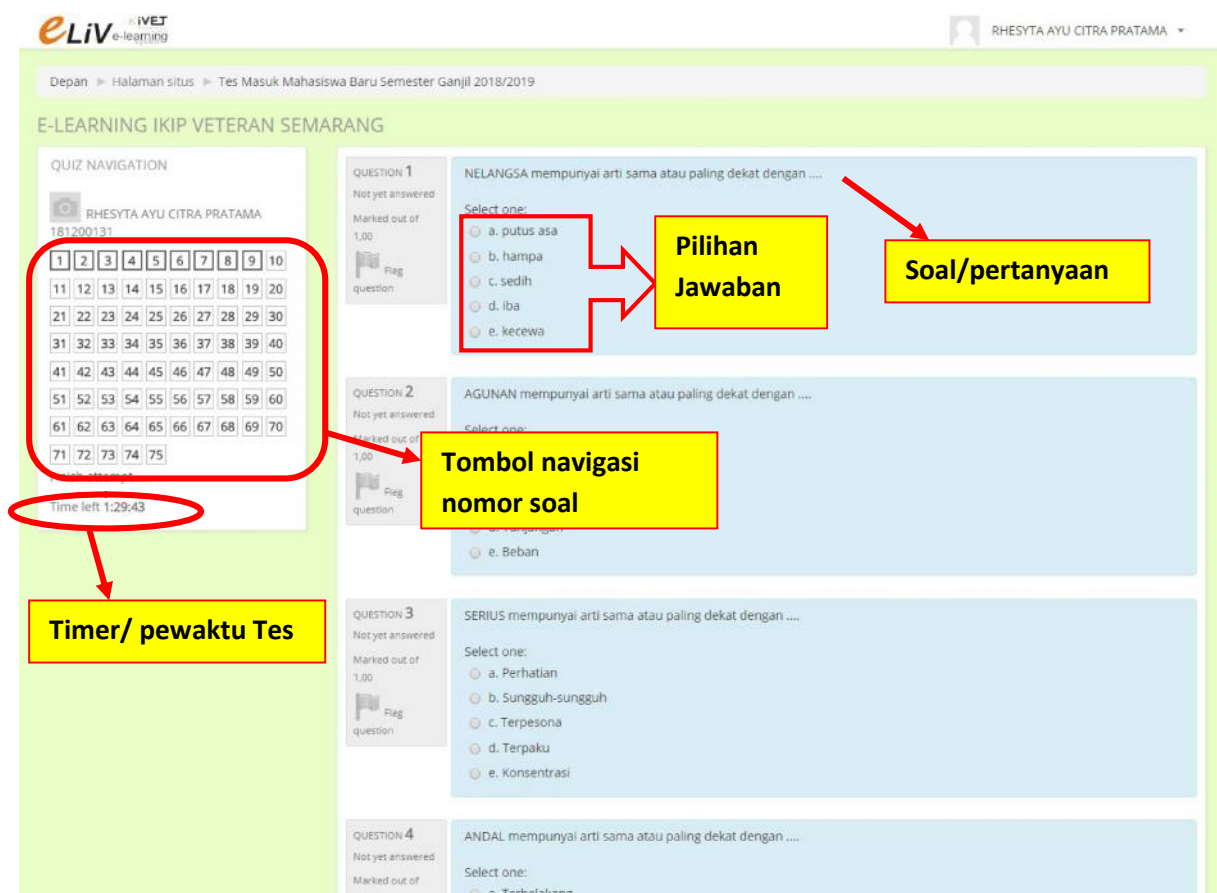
eLiV IVET e-learning

RHESYTA AYU CITRA PRATAMA

Depan ► Halaman situs ► Tes Masuk Mahasiswa Baru Semester Ganjil 2018/2019

E-LEARNING IKIP VETERAN SEMARANG

QUIZ NAVIGATION

RHESYTA AYU CITRA PRATAMA
181200131

| 1 | 2 | 3 | 4 | 5 | 6 | 7 | 8 | 9 | 10 |
|---|---|---|---|---|---|---|---|---|---|
| 11 | 12 | 13 | 14 | 15 | 16 | 17 | 18 | 19 | 20 |
| 21 | 22 | 23 | 24 | 25 | 26 | 27 | 28 | 29 | 30 |
| 31 | 32 | 33 | 34 | 35 | 36 | 37 | 38 | 39 | 40 |
| 41 | 42 | 43 | 44 | 45 | 46 | 47 | 48 | 49 | 50 |
| 51 | 52 | 53 | 54 | 55 | 56 | 57 | 58 | 59 | 60 |
| 61 | 62 | 63 | 64 | 65 | 66 | 67 | 68 | 69 | 70 |
| 71 | 72 | 73 | 74 | 75 | | | | | |

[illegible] attempt
Time left 1:29:43

Timer/ pewaktu Tes

QUESTION 1
Not yet answered
Marked out of 1,00
Flag question

NELANGSA mempunyai arti sama atau paling dekat dengan ....

Select one:
a. putus asa
b. hampa
c. sedih
d. iba
e. kecewa

Pilihan Jawaban

Soal/pertanyaan

QUESTION 2
Not yet answered
Marked out of 1,00
Flag question

AGUNAN mempunyai arti sama atau paling dekat dengan ....

Select one:
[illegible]
e. Beban

Tombol navigasi nomor soal

QUESTION 3
Not yet answered
Marked out of 1,00
Flag question

SERIUS mempunyai arti sama atau paling dekat dengan ....

Select one:
a. Perhatian
b. Sungguh-sungguh
c. Terpesona
d. Terpaku
e. Konsentrasi

QUESTION 4
Not yet answered
Marked out of

ANDAL mempunyai arti sama atau paling dekat dengan ....

Select one:
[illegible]